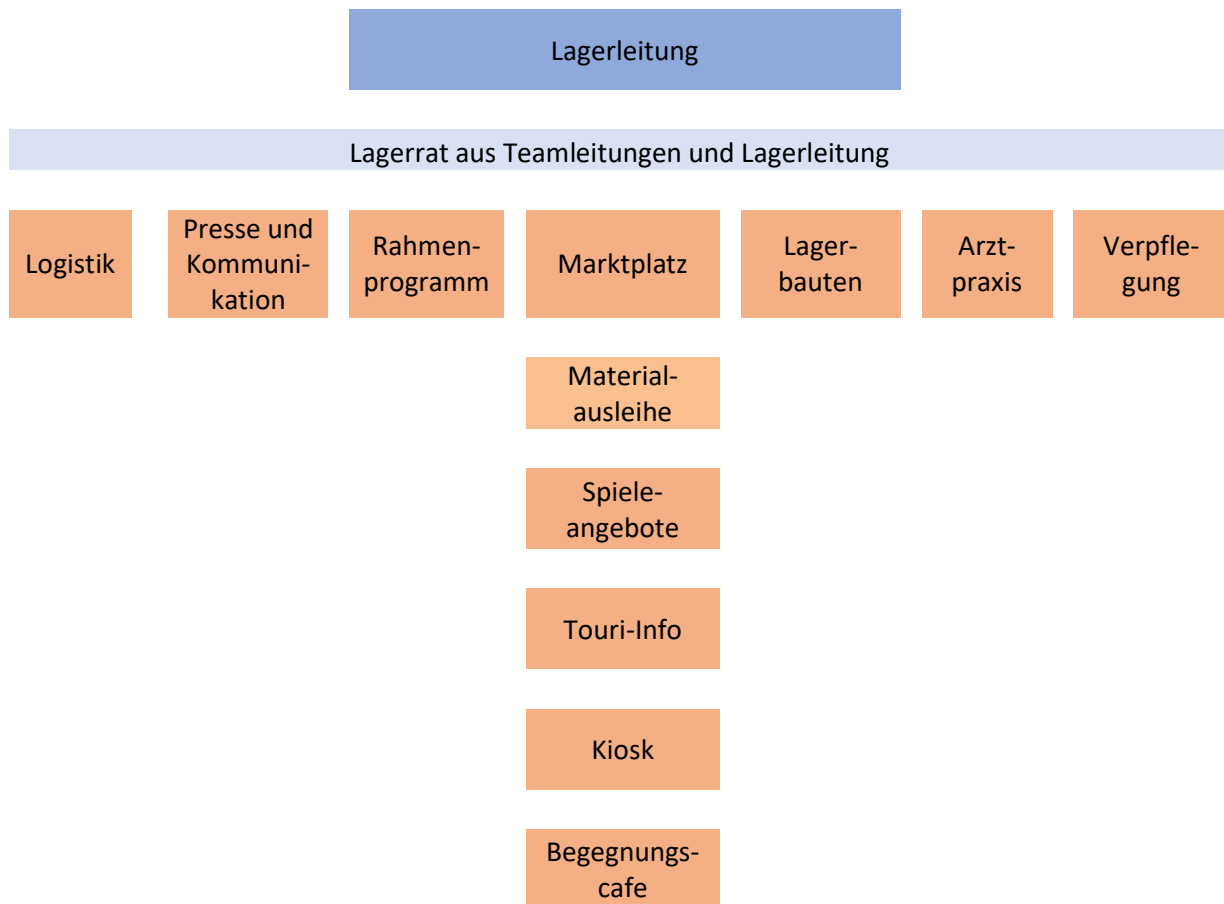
Lagerleitung

Lagerrat aus Teamleitungen und Lagerleitung

Logistik

Presse und Kommunikation

Rahmenprogramm

Marktplatz

Lagerbauten

Arztpraxis

Verpflegung

Materialausleihe

Spieleangebote

Touri-Info

Kiosk

Begegnungscafe